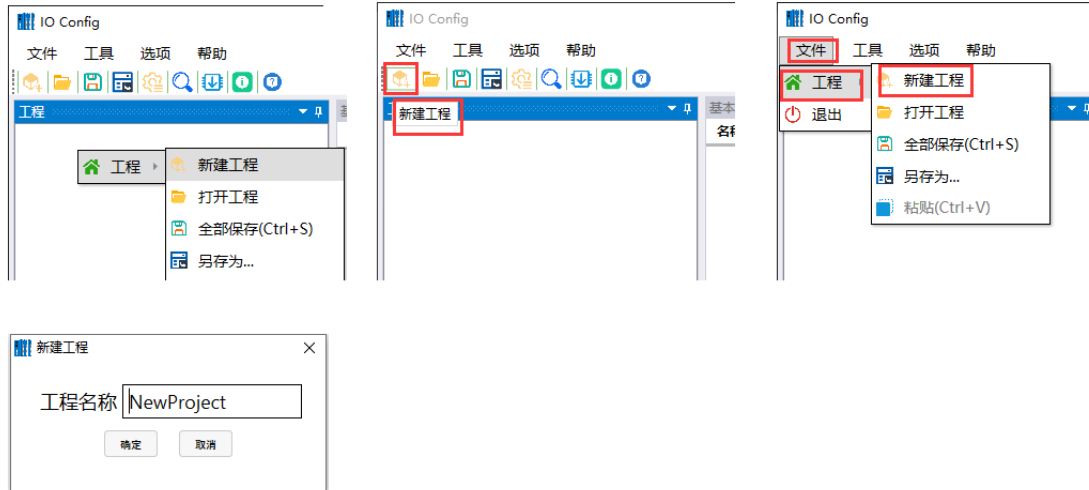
IO Config

文件 工具 选项 帮助

工程

工程

新建工程

打开工程

全部保存(Ctrl+S)

另存为...

IO Config

文件 工具 选项 帮助

新建工程

基本

名称

IO Config

文件 工具 选项 帮助

工程

退出

新建工程

打开工程

全部保存(Ctrl+S)

另存为...

粘贴(Ctrl+V)

新建工程

工程名称 NewProject

确定 取消